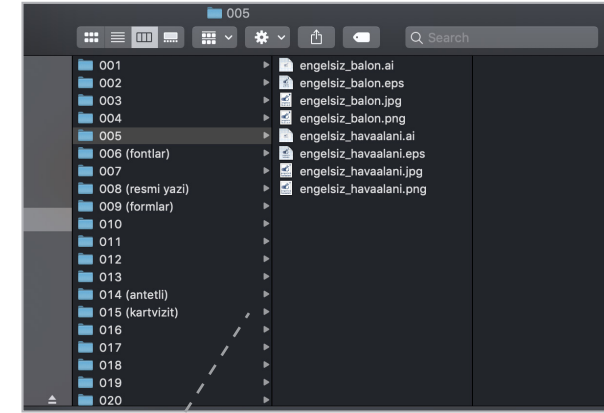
005

Search

001
002
003
004
005
006 (fontlar)
007
008 (resmi yazi)
009 (formlar)
010
011
012
013
014 (antetli)
015 (kartvizit)
016
017
018
019
020

engelsiz_balon.ai
engelsiz_balon.eps
engelsiz_balon.jpg
engelsiz_balon.png
engelsiz_havaalani.ai
engelsiz_havaalani.eps
engelsiz_havaalani.jpg
engelsiz_havaalani.png